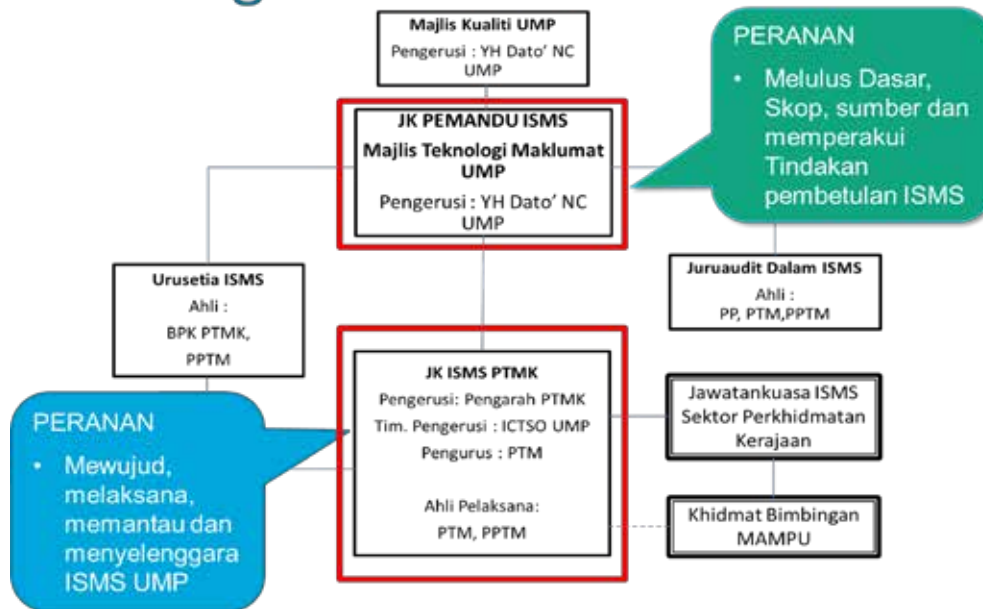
Majlis Kualiti UMP
Pengerusi : YH Dato' NC UMP

JK PEMANDU ISMS
Majlis Teknologi Maklumat UMP
Pengerusi : YH Dato' NC UMP

PERANAN
• Melulus Dasar, Skop, sumber dan memperakui Tindakan pembetulan ISMS

Urusetia ISMS
Ahli :
BPK PTMK, PPTM

Juruaudit Dalam ISMS
Ahli :
PP, PTM,PPTM

JK ISMS PTMK
Pengerusi: Pengarah PTMK
Tim. Pengerusi : ICTSO UMP
Pengurus : PTM

Ahli Pelaksana:
PTM, PPTM

Jawatankuasa ISMS Sektor Perkhidmatan Kerajaan

Khidmat Bimbingan MAMPU

PERANAN
• Mewujud, melaksana, memantau dan menyelenggara ISMS UMP